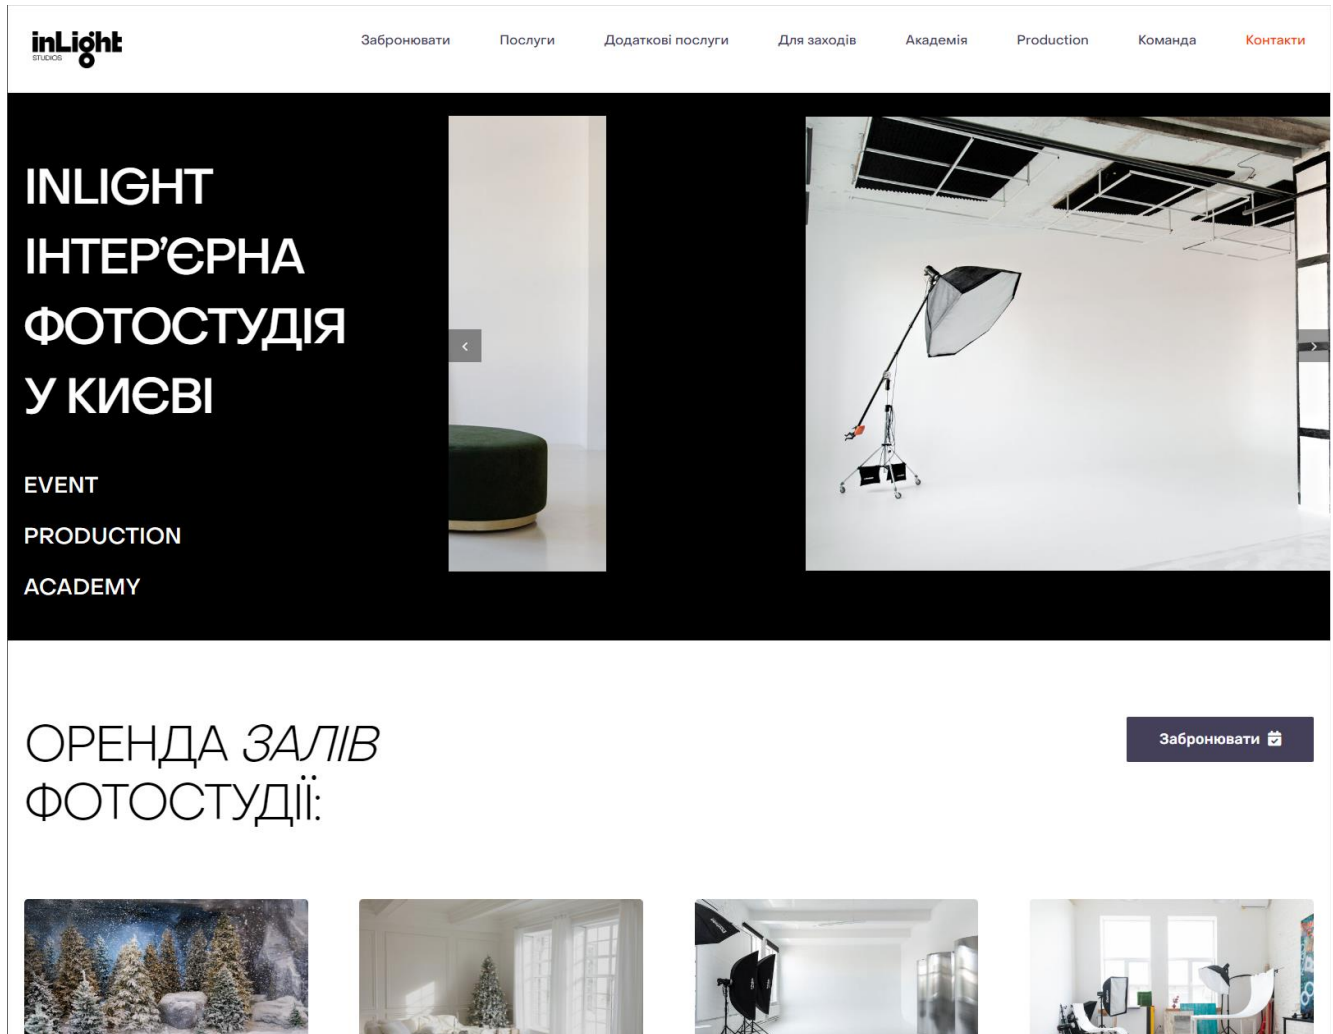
inLight
STUDIOS

Забронювати Послуги Додаткові послуги Для заходів Академія Production Команда Контакти

INLIGHT
ІНТЕР'ЄРНА
ФОТОСТУДІЯ
У КИЄВІ

EVENT
PRODUCTION
ACADEMY

ОРЕНДА *ЗАЛІВ*
ФОТОСТУДІЇ:

Забронювати